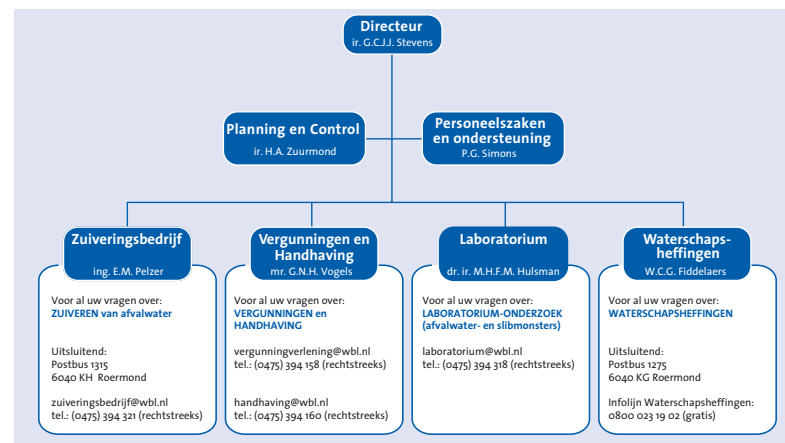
Directeur
ir. G.C.J.J. Stevens

Planning en Control
ir. H.A. Zuurmond

Personeelszaken en ondersteuning
P.G. Simons

Zuiveringsbedrijf
ing. E.M. Pelzer

Voor al uw vragen over:
ZUIVEREN van afvalwater

Uitsluitend:
Postbus 1315
6040 KH Roermond

zuiveringsbedrijf@wbl.nl
tel.: (0475) 394 321 (rechtstreeks)

Vergunningen en Handhaving
mr. G.N.H. Vogels

Voor al uw vragen over:
VERGUNNINGEN en HANDHAVING

vergunningverlening@wbl.nl
tel.: (0475) 394 158 (rechtstreeks)

handhaving@wbl.nl
tel.: (0475) 394 160 (rechtstreeks)

Laboratorium
dr. ir. M.H.F.M. Hulsman

Voor al uw vragen over:
LABORATORIUM-ONDERZOEK (afvalwater- en slibmonsters)

laboratorium@wbl.nl
tel.: (0475) 394 318 (rechtstreeks)

Waterschapsheffingen
W.C.G. Fiddelaers

Voor al uw vragen over:
WATERSCHAPSHEFFINGEN

Uitsluitend:
Postbus 1275
6040 KG Roermond

Infolijn Waterschapsheffingen:
0800 023 19 02 (gratis)